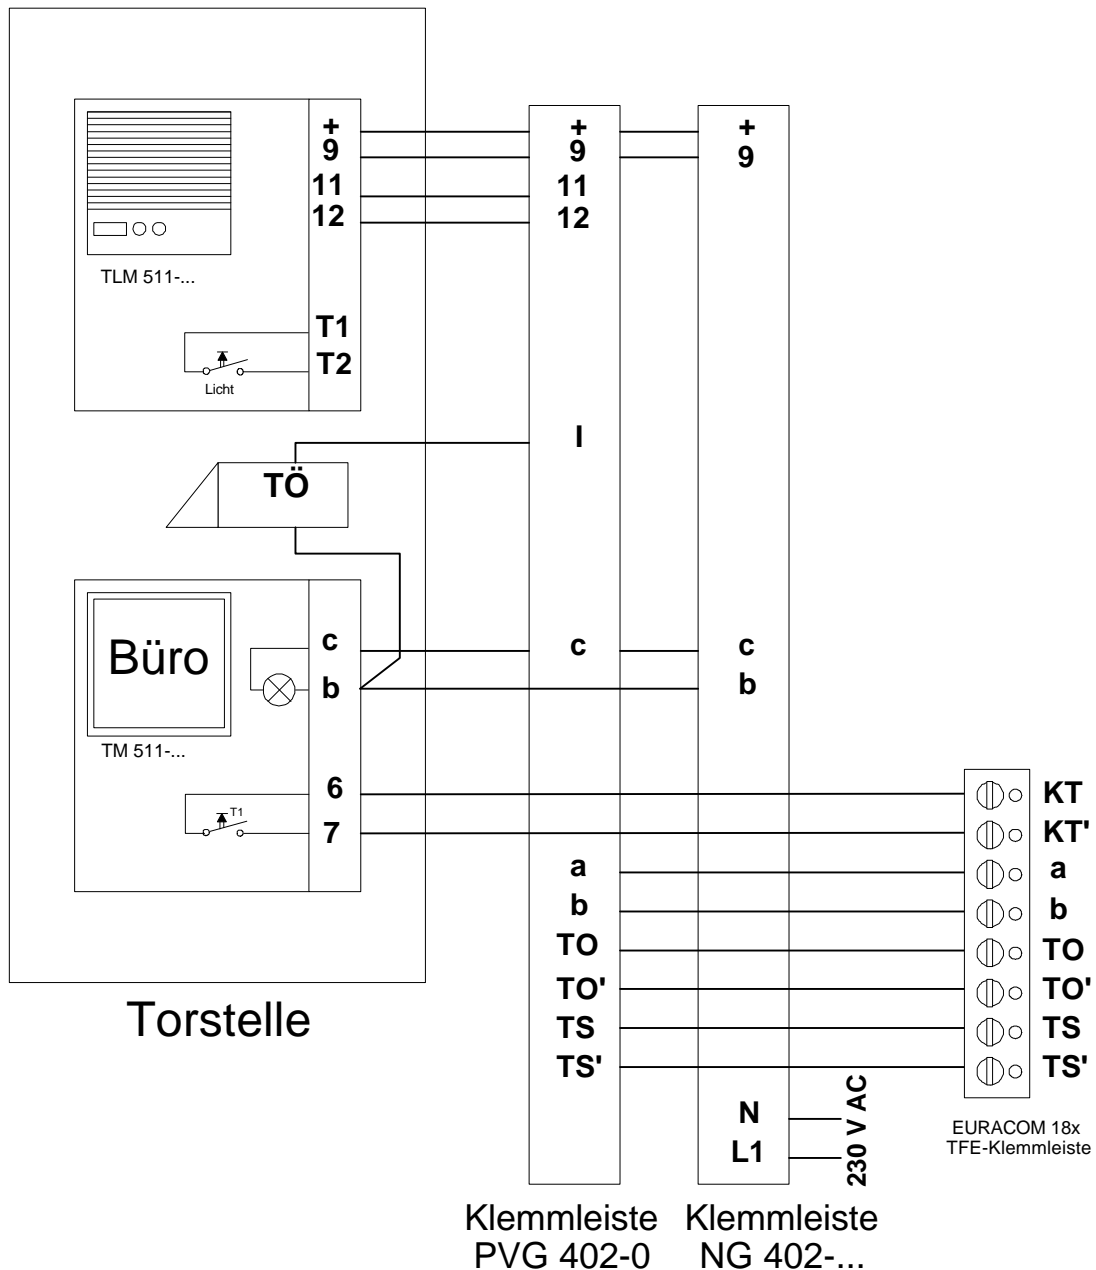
+
9
11
12

TLM 511-...

T1
T2
Licht

+
9
11
12

+
9

I

TÖ

Büro

TM 511-...

c
b

c

c
b

6
7
T1

KT
KT'
a
b
TO
TO'
TS
TS'

a
b
TO
TO'
TS
TS'

N
L1
230 V AC

EURACOM 18x
TFE-Klemmleiste

Torstelle

Klemmleiste
PVG 402-0

Klemmleiste
NG 402-...